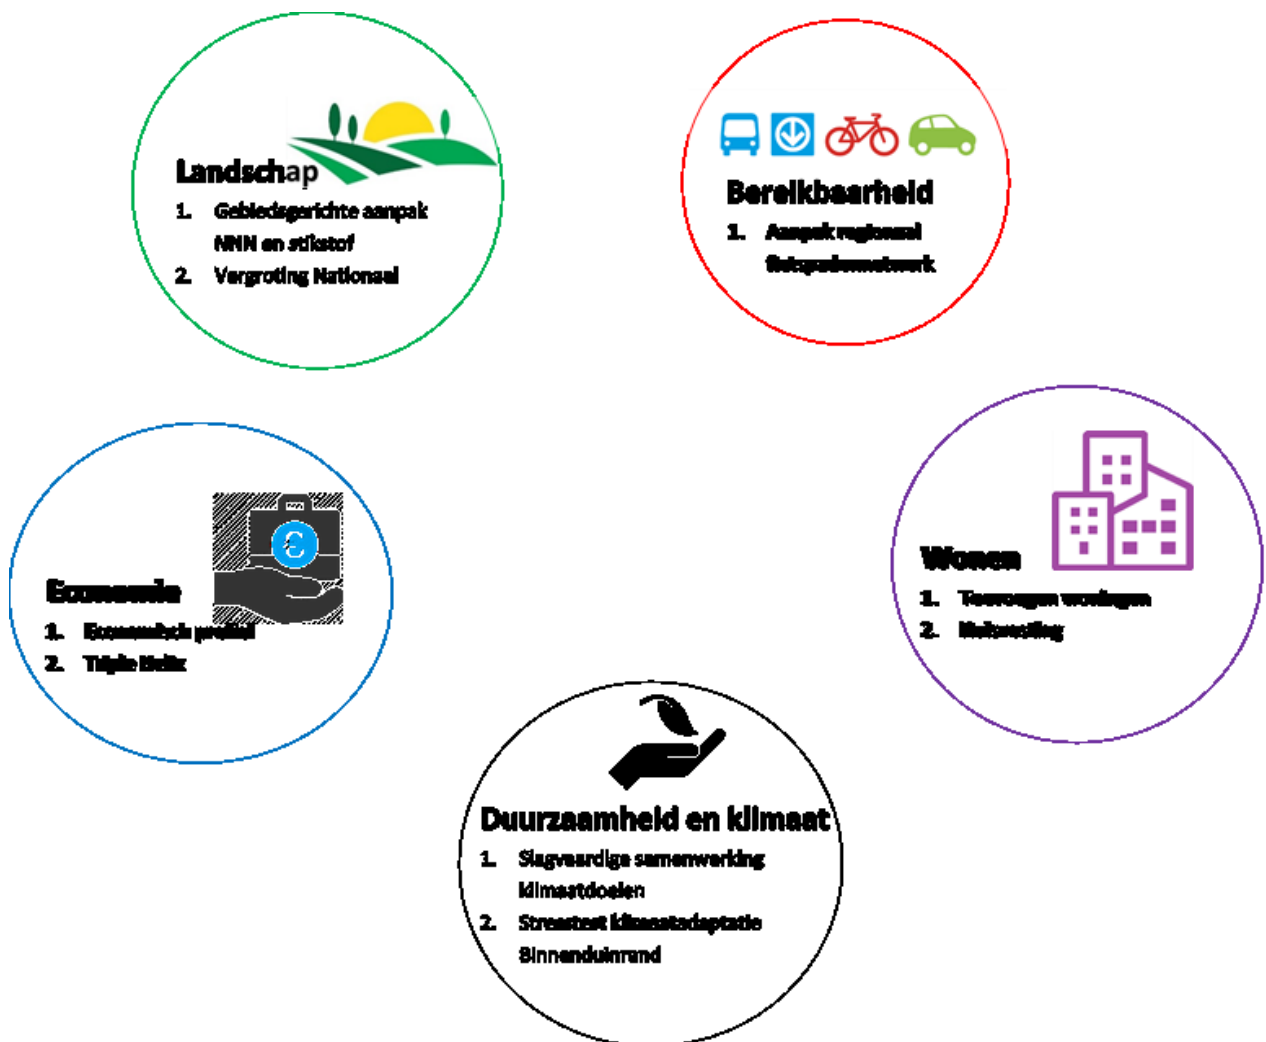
Landschap

1. Gebiedsgerichte aanpak NNN en stikstof
2. Vergroting Nationaal

Bereikbaarheid

1. Aanpak regionaal fietspadennetwerk

Economie

1. Economisch profiel
2. Triple Helix

Wonen

1. Toevoegen woningen
2. Huisvesting

Duurzaamheid en klimaat

1. Slagvaardige samenwerking klimaatdoelen
2. Stresstest klimaatadaptatie Binnenduinrand